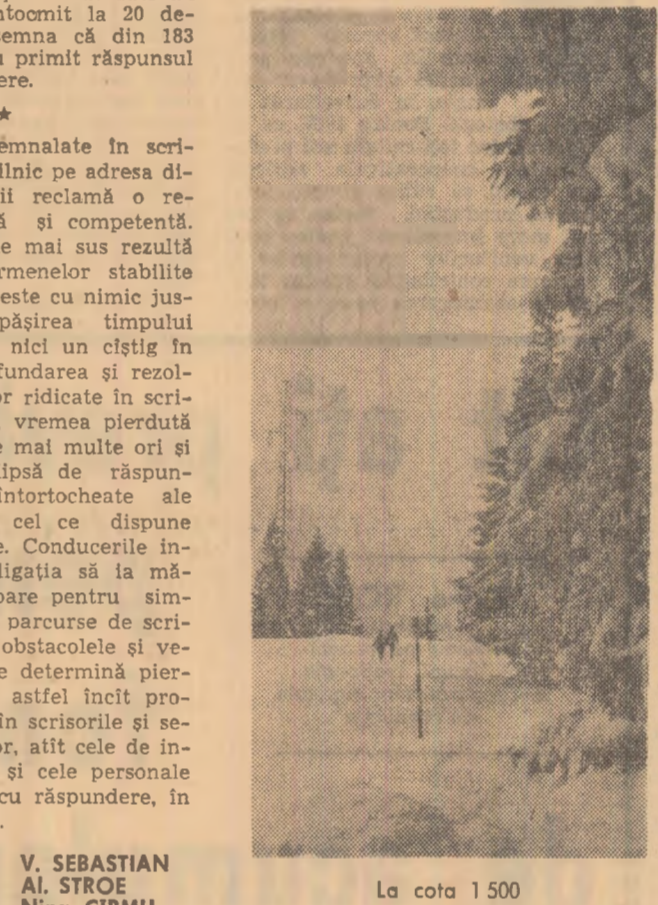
ntocmit la 20 de-
emna că din 183
u primit răspunsul
ere.

★

emnalate în scri-
ilnic pe adresa di-
ii reclamă o re-
ă și competentă.
e mai sus rezultă
rmenelor stabilite
este cu nimic jus-
pășirea timpului
nici un cîștig în
fundarea și rezol-
or ridicate în scri-
vremea pierdută
e mai multe ori și
ipsă de răspun-
întortocheate ale
cel ce dispune
e. Conducerile in-
ligația să ia mă-
oare pentru sim-
parcurse de scri-
obstacolele și ve-
e determină pier-
astfel încît pro-
în scrisorile și se-
or, atît cele de in-
și cele personale
cu răspundere, în

V. SEBASTIAN
Al. STROE
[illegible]

La cota 1 500